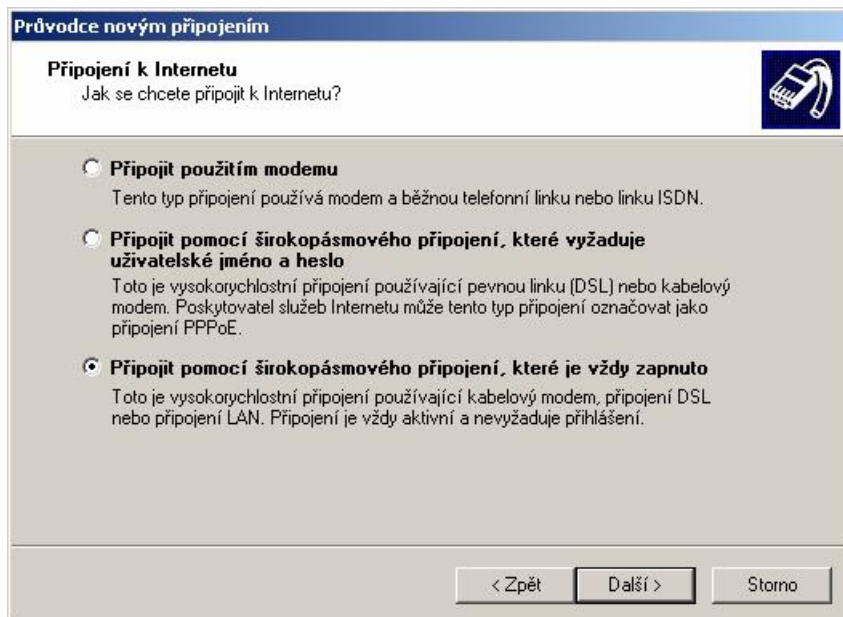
Průvodce novým připojením

Připojení k Internetu
Jak se chcete připojit k Internetu?

Připojit použitím modemu
Tento typ připojení používá modem a běžnou telefonní linku nebo linku ISDN.

Připojit pomocí širokopásmového připojení, které vyžaduje uživatelské jméno a heslo
Toto je vysokorychlostní připojení používající pevnou linku (DSL) nebo kabelový modem. Poskytovatel služeb Internetu může tento typ připojení označovat jako připojení PPPoE.

Připojit pomocí širokopásmového připojení, které je vždy zapnuto
Toto je vysokorychlostní připojení používající kabelový modem, připojení DSL nebo připojení LAN. Připojení je vždy aktivní a nevyžaduje přihlášení.

< Zpět
Další >
Storno